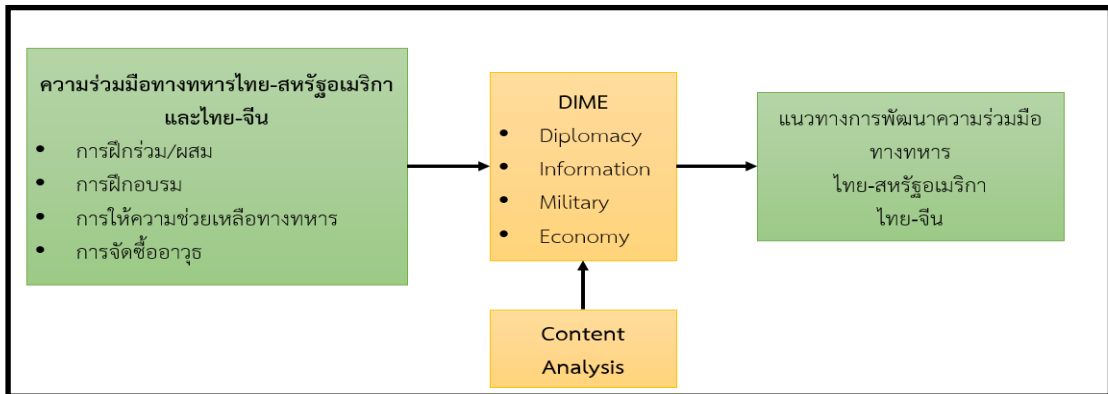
ความร่วมมือทางทหารไทย-สหรัฐอเมริกา และไทย-จีน
- การฝึกร่วม/ผสม
- การฝึกอบรม
- การให้ความช่วยเหลือทางทหาร
- การจัดซื้ออาวุธ

DIME
- Diplomacy
- Information
- Military
- Economy

แนวทางการพัฒนาความร่วมมือทางทหาร
ไทย-สหรัฐอเมริกา
ไทย-จีน

Content Analysis